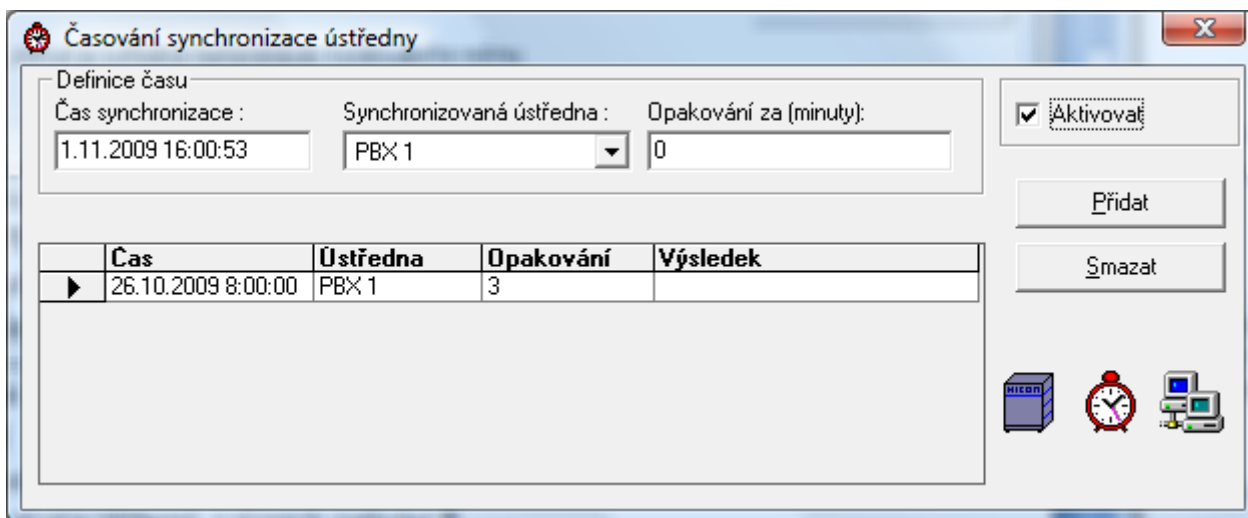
Časování synchronizace ústředny

Definice času

Čas synchronizace :
1.11.2009 16:00:53

Synchronizovaná ústředna :
PBX 1

Opakování za (minuty):
0

Aktivovat

Přidat

Smazat

| Čas | Ústředna | Opakování | Výsledek |
|---|---|---|---|
| 26.10.2009 8:00:00 | PBX 1 | 3 | |

HICOM